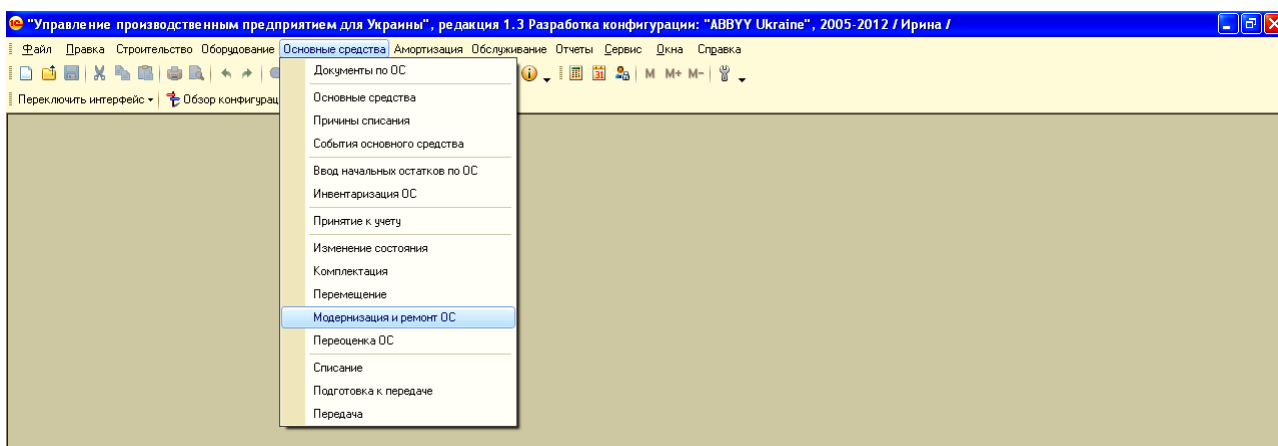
"Управление производственным предприятием для Украины", редакция 1.3 Разработка конфигурации: "ABBYY Ukraine", 2005-2012 / Ирина /

Файл Правка Строительство Оборудование Основные средства Амортизация Обслуживание Отчеты Сервис Окна Справка

M M+ M-

Переключить интерфейс • Обзор конфигурац

Документы по ОС
Основные средства
Причины списания
События основного средства
Ввод начальных остатков по ОС
Инвентаризация ОС
Принятие к учету
Изменение состояния
Комплектация
Перемещение
Модернизация и ремонт ОС
Переоценка ОС
Списание
Подготовка к передаче
Передача